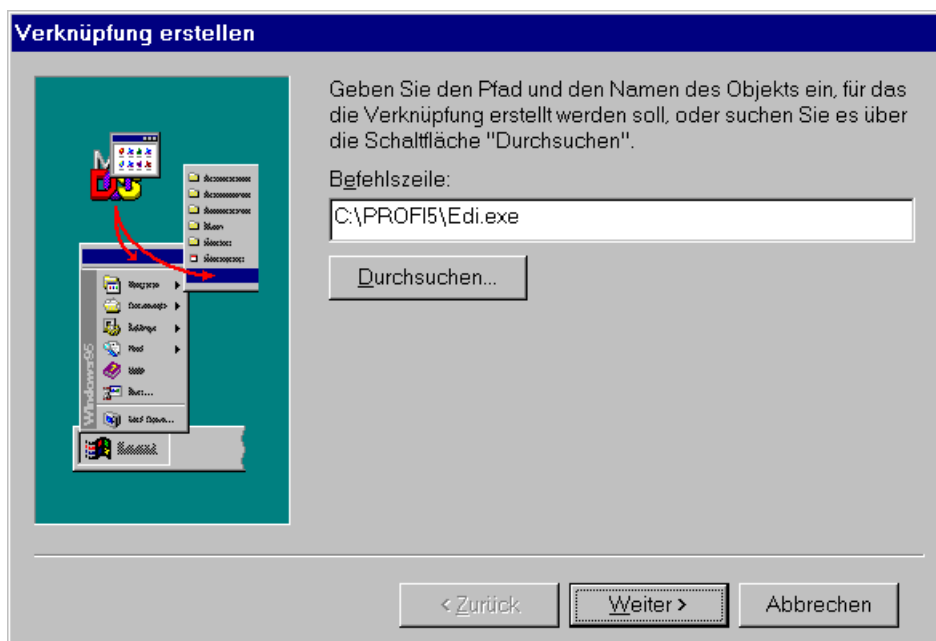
Verknüpfung erstellen

Geben Sie den Pfad und den Namen des Objekts ein, für das die Verknüpfung erstellt werden soll, oder suchen Sie es über die Schaltfläche "Durchsuchen".

Befehlszeile:

C:\PROFI5\Edi.exe

Durchsuchen...

Windows95

< Zurück

Weiter >

Abbrechen